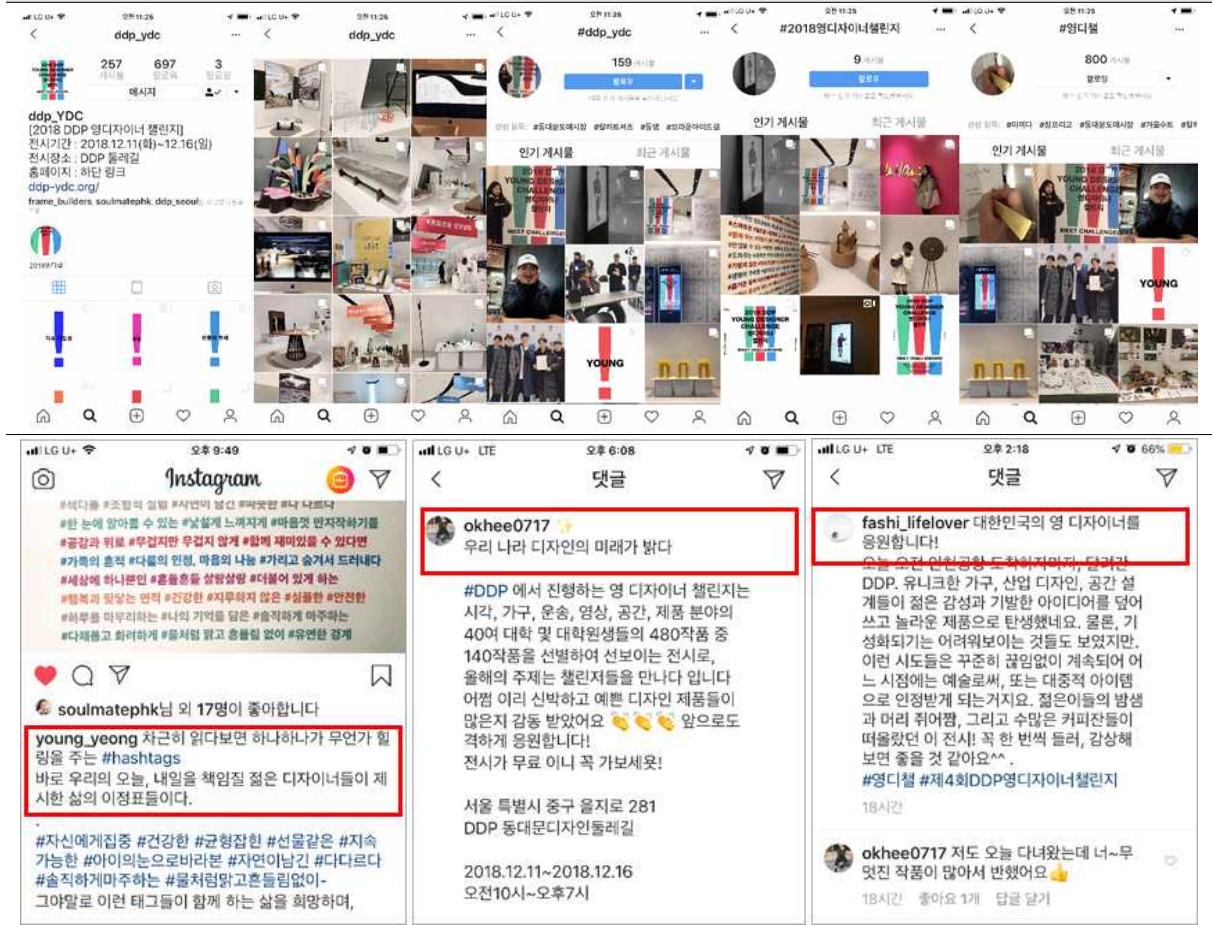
LG U+ 오전 11:26
ddp_ydc
257 게시물 697 팔로워 3 팔로잉
메시지
ddp_YDC
[2018 DDP 영디자이너 챌린지]
전시기간 : 2018.12.11(화)~12.16(일)
전시장소 : DDP 둘레길
홈페이지 : 하단 링크
ddp-ydc.org/
frame_builders, soulmatephk, ddp_seoul
2018YDC

LG U+ 오전 11:26
ddp_ydc

LG U+ 오전 11:26
#ddp_ydc
159 게시물
팔로우
인기 게시물 최근 게시물
YOUNG

LG U+ 오전 11:25
#2018영디자이너챌린지
9 게시물
팔로우
인기 게시물 최근 게시물

LG U+ 오전 11:25
#영디챌
800 게시물
팔로잉
인기 게시물 최근 게시물
YOUNG

LG U+ 오후 9:49
Instagram
#한 눈에 알아볼 수 있는 #낯설게 느껴지게 #마음껏 만지작하기를
#공감과 위로 #무겁지만 무겁지 않게 #함께 재미있을 수 있다면
#가족의 흔적 #다름의 인정, 마음의 나눔 #가리고 숨겨서 드러내다
#세상에 하나뿐인 #흔들흔들 살랑살랑 #더불어 있게 하는
#행복과 맞닿는 면적 #건강한 #지루하지 않은 #심플한 #안전한
#하루를 마무리하는 #나의 기억을 담은 #솔직하게 마주하는
#다채롭고 화려하게 #물처럼 맑고 흔들림 없이 #유연한 경계
soulmatephk님 외 17명이 좋아합니다
young_yeong 차근히 읽다보면 하나하나가 무언가 힐링을 주는 #hashtags
바로 우리의 오늘, 내일을 책임질 젊은 디자이너들이 제시한 삶의 이정표들이다.
.
#자신에게집중 #건강한 #균형잡힌 #선물같은 #지속가능한 #아이의눈으로바라본 #자연이남긴 #다다르다 #솔직하게마주하는 #물처럼맑고흔들림없이-
그야말로 이런 태그들이 함께 하는 삶을 희망하며,

LG U+ LTE 오후 6:08
댓글
okhee0717 ✨
우리 나라 디자인의 미래가 밝다
#DDP 에서 진행하는 영 디자이너 챌린지는 시각, 가구, 운송, 영상, 공간, 제품 분야의 40여 대학 및 대학원생들의 480작품 중 140작품을 선별하여 선보이는 전시로, 올해의 주제는 챌린저들을 만나다 입니다
어쩜 이리 신박하고 예쁜 디자인 제품들이 많은지 감동 받았어요 👏👏👏 앞으로도 격하게 응원합니다!
전시가 무료 이니 꼭 가보세욧!
서울 특별시 중구 을지로 281
DDP 동대문디자인둘레길
2018.12.11~2018.12.16
오전10시~오후7시

LG U+ LTE 오후 2:18 66%
댓글
fashi_lifelover 대한민국의 영 디자이너를 응원합니다!
오늘 오전 인천공항 도착하자마자 달려간 DDP. 유니크한 가구, 산업 디자인, 공간 설계들이 젊은 감성과 기발한 아이디어를 덧어 쓰고 놀라운 제품으로 탄생했네요. 물론, 기성화되기는 어려워보이는 것들도 보였지만. 이런 시도들은 꾸준히 끊임없이 계속되어 어느 시점에는 예술로써, 또는 대중적 아이템으로 인정받게 되는거지요. 젊은이들의 밤샘과 머리 쥐어짬, 그리고 수많은 커피잔들이 떠올랐던 이 전시! 꼭 한 번씩 들러, 감상해 보면 좋을 것 같아요^^ .
#영디챌 #제4회DDP영디자이너챌린지
18시간
okhee0717 저도 오늘 다녀왔는데 너~무 멋진 작품이 많아서 반했어요👍
18시간 좋아요 1개 답글 달기